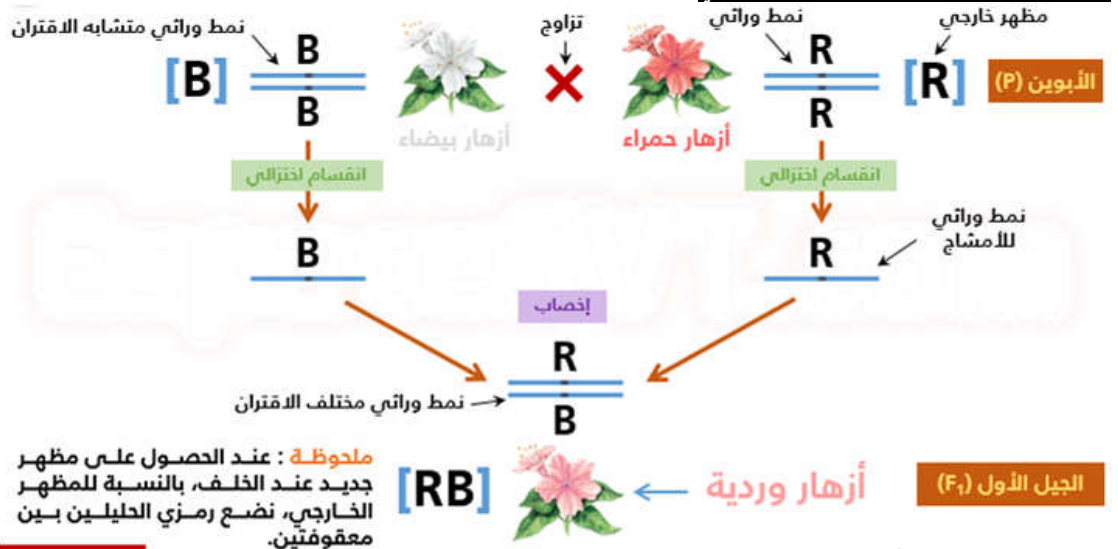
مظهر خارجي

نمط وراثي

تزاوج

نمط وراثي متشابه الاقتران

الأبوين (P)

$[R]$

R

R

أزهار حمراء

أزهار بيضاء

B

B

$[B]$

انقسام اختزالي

انقسام اختزالي

نمط وراثي للأمشاج

R

B

إخصاب

R

B

نمط وراثي مختلف الاقتران

الجيل الأول ($F_1$)

أزهار وردية

$[RB]$

ملحوظة : عند الحصول على مظهر جديد عند الخلف، بالنسبة للمظهر الخارجي، نضع رمزي الحليلين بين معقوفتين.